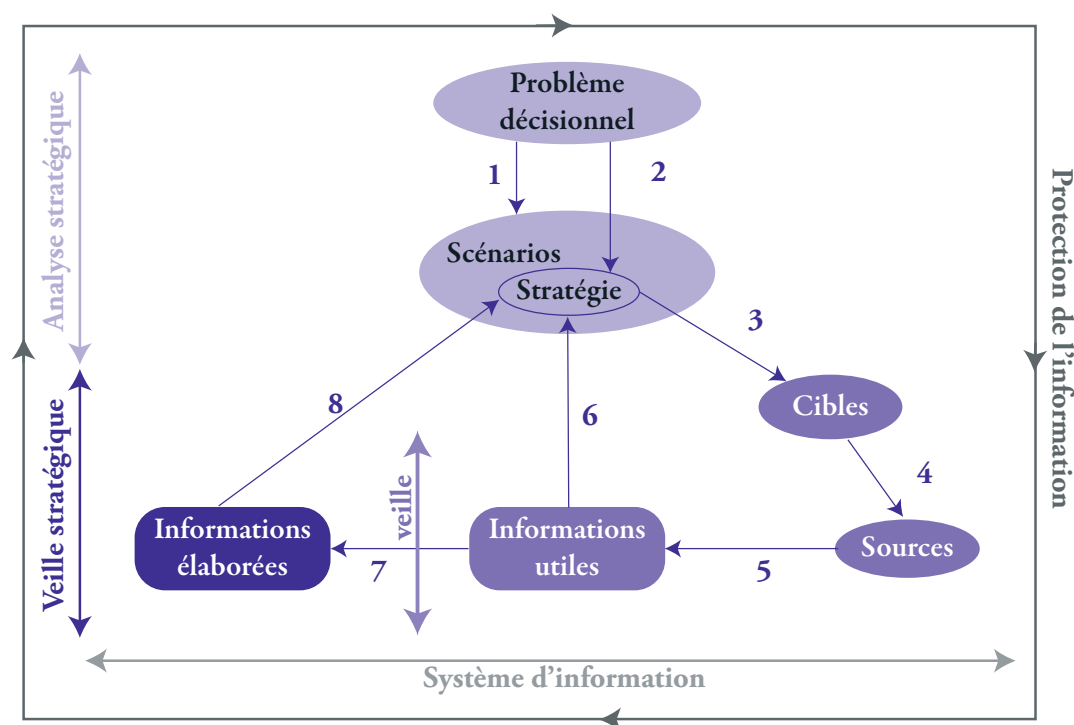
Analyse stratégique

Veille stratégique

Problème décisionnel

1

2

Scénarios

Stratégie

3

Cibles

4

Sources

5

Informations utiles

6

veille

7

Informations élaborées

8

Protection de l'information

Système d'information